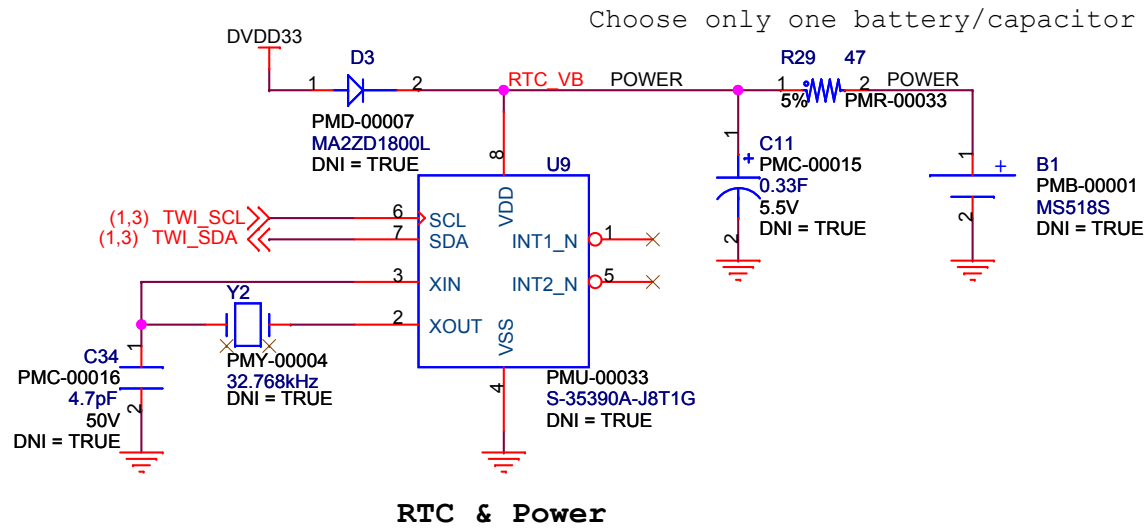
Choose only one battery/capacitor

DVDD33

D3
1 2
PMD-00007
MA2ZD1800L
DNI = TRUE

RTC_VB
POWER

R29 47
1 2
5%
PMR-00033
POWER

C11
1
+
PMC-00015
0.33F
5.5V
DNI = TRUE
2

B1
1
+
PMB-00001
MS518S
DNI = TRUE
2

U9
8
VDD
(1,3) TWI_SCL
(1,3) TWI_SDA
6 SCL
7 SDA
INT1_N 1
3 XIN
INT2_N 5
2 XOUT
VSS
4

Y2
PMY-00004
32.768kHz
DNI = TRUE

C34
PMC-00016
4.7pF
50V
DNI = TRUE
1
2

PMU-00033
S-35390A-J8T1G
DNI = TRUE

RTC & Power